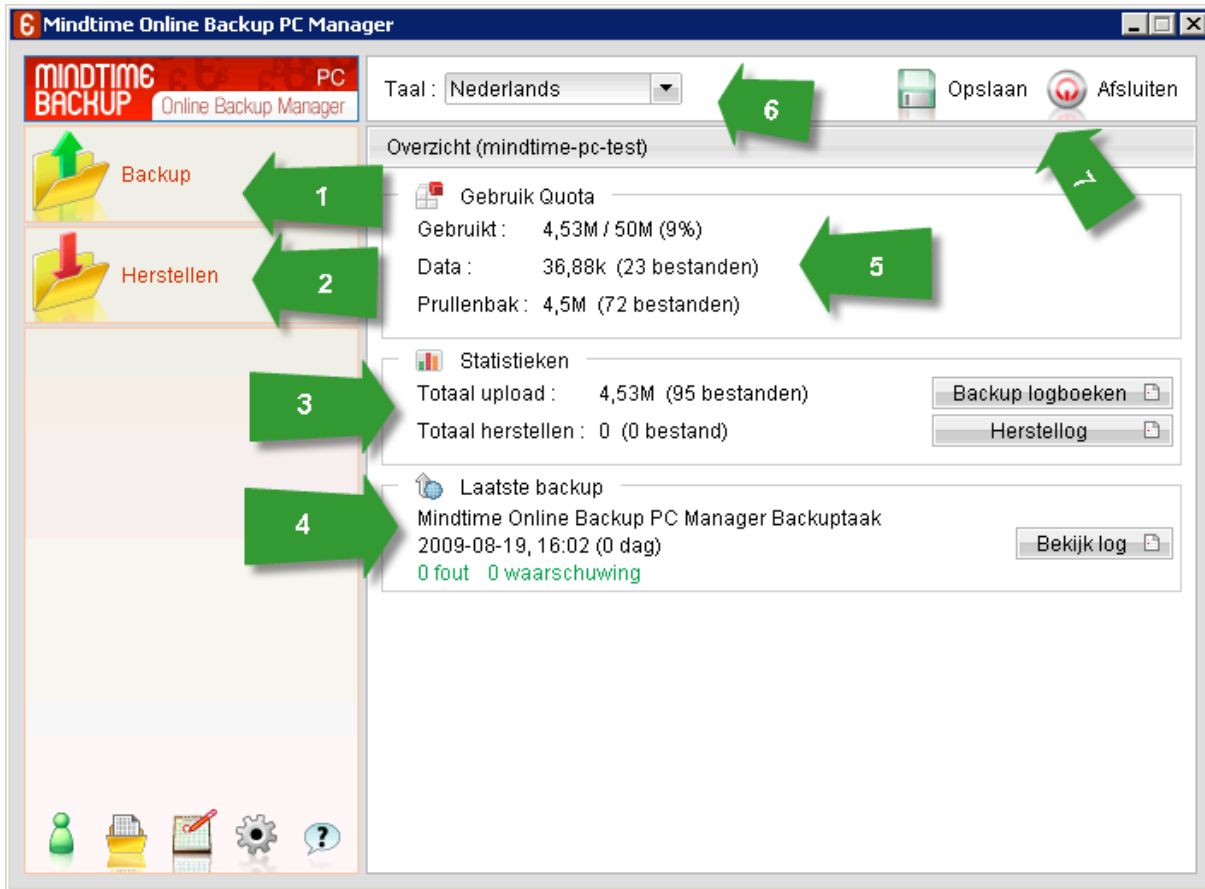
Mindtime Online Backup PC Manager

MINDTIME BACKUP PC Online Backup Manager

Taal : Nederlands

6

Opslaan

Afsluiten

Backup

1

Herstellen

2

Overzicht (mindtime-pc-test)

7

Gebruik Quota

Gebruikt : 4,53M / 50M (9%)

Data : 36,88k (23 bestanden)

5

Prullenbak : 4,5M (72 bestanden)

Statistieken

3

Totaal upload : 4,53M (95 bestanden)

Backup logboeken

Totaal herstellen : 0 (0 bestand)

Herstellog

Laatste backup

4

Mindtime Online Backup PC Manager Backuptaak

2009-08-19, 16:02 (0 dag)

Bekijk log

0 fout 0 waarschuwing